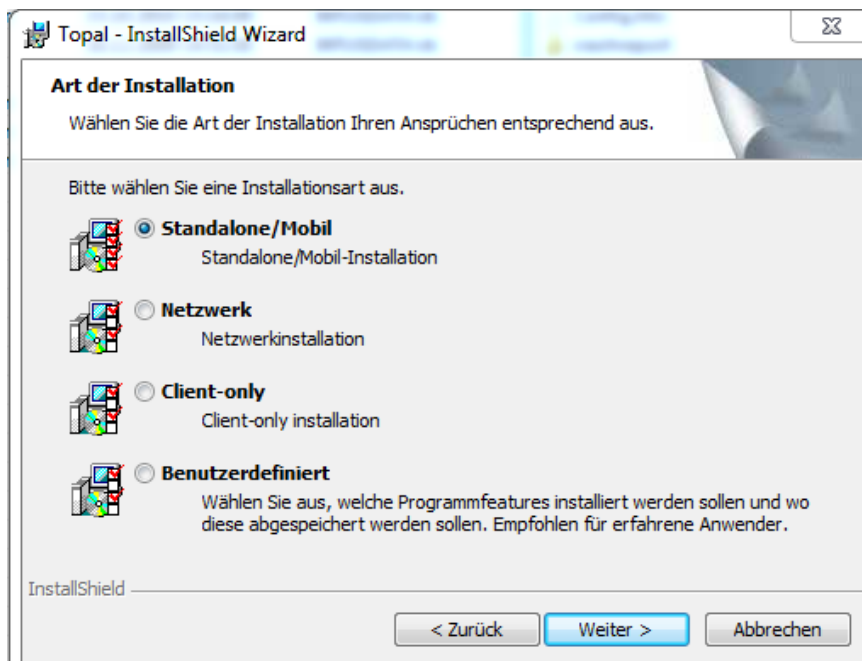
Topal - InstallShield Wizard

Art der Installation

Wählen Sie die Art der Installation Ihren Ansprüchen entsprechend aus.

Bitte wählen Sie eine Installationsart aus.

Standalone/Mobil
Standalone/Mobil-Installation

Netzwerk
Netzwerkinstallation

Client-only
Client-only installation

Benutzerdefiniert
Wählen Sie aus, welche Programmfeatures installiert werden sollen und wo diese abgespeichert werden sollen. Empfohlen für erfahrene Anwender.

InstallShield

< Zurück | Weiter > | Abbrechen